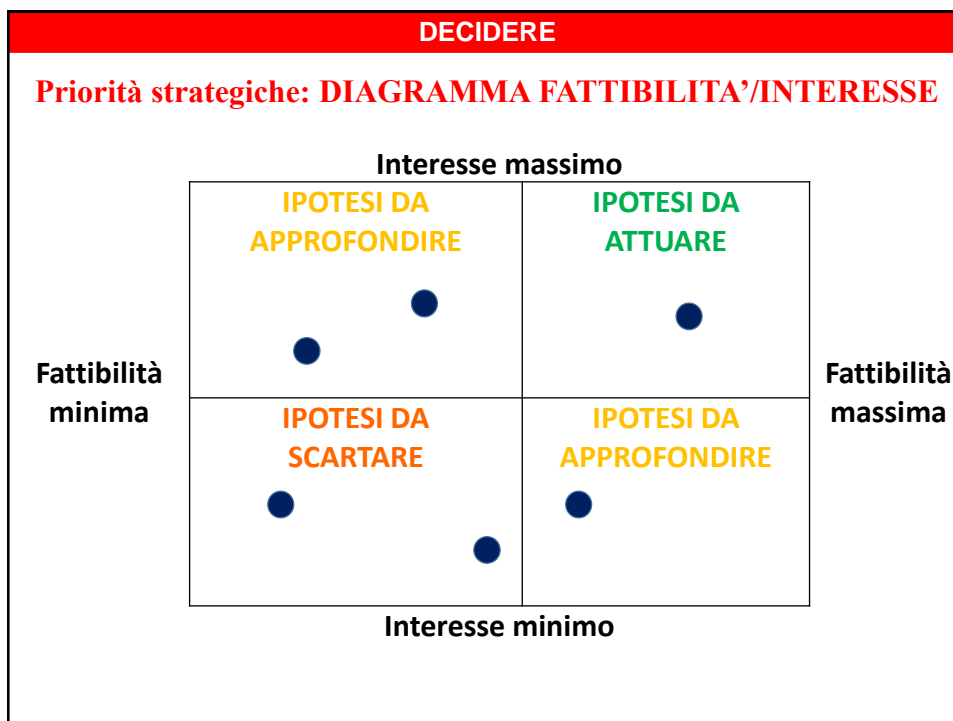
DECIDERE

Priorità strategiche: DIAGRAMMA FATTIBILITA'/INTERESSE

Interesse massimo

| IPOTESI DA APPROFONDIRE | IPOTESI DA ATTUARE |
|---|---|
| IPOTESI DA SCARTARE | IPOTESI DA APPROFONDIRE |

Fattibilità minima

Fattibilità massima

Interesse minimo